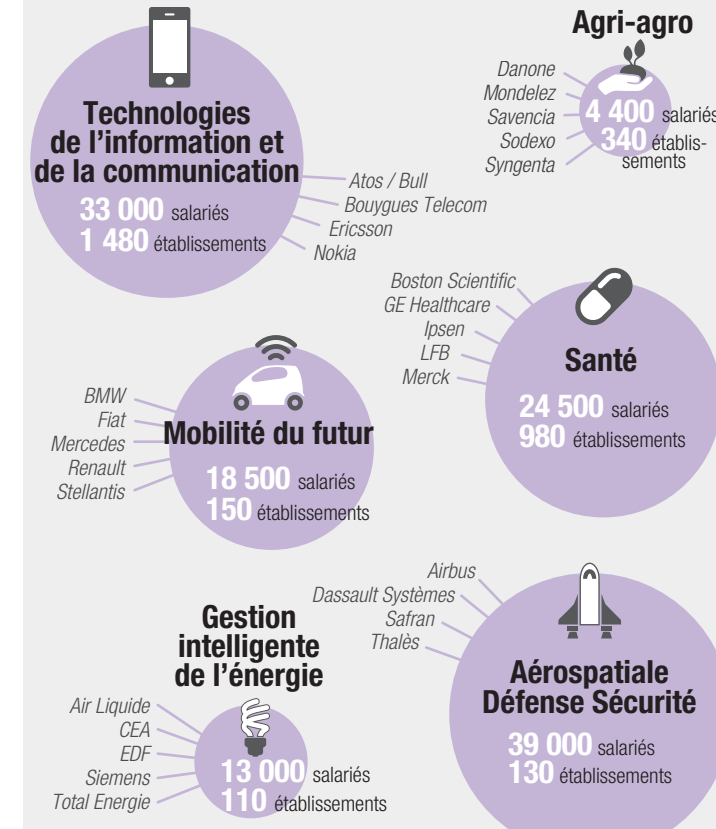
Technologies de l'information et de la communication
33 000 salariés
1 480 établissements
Atos / Bull
Bouygues Telecom
Ericsson
Nokia

Agri-agro
Danone
Mondelez
Savencia
Sodexo
Syngenta
4 400 salariés
340 établissements

Boston Scientific
GE Healthcare
Ipsen
LFB
Merck
Santé
24 500 salariés
980 établissements

BMW
Fiat
Mercedes
Renault
Stellantis
Mobilité du futur
18 500 salariés
150 établissements

Airbus
Dassault Systèmes
Safran
Thalès
Aérospatiale Défense Sécurité
39 000 salariés
130 établissements

Gestion intelligente de l'énergie
Air Liquide
CEA
EDF
Siemens
Total Energie
13 000 salariés
110 établissements